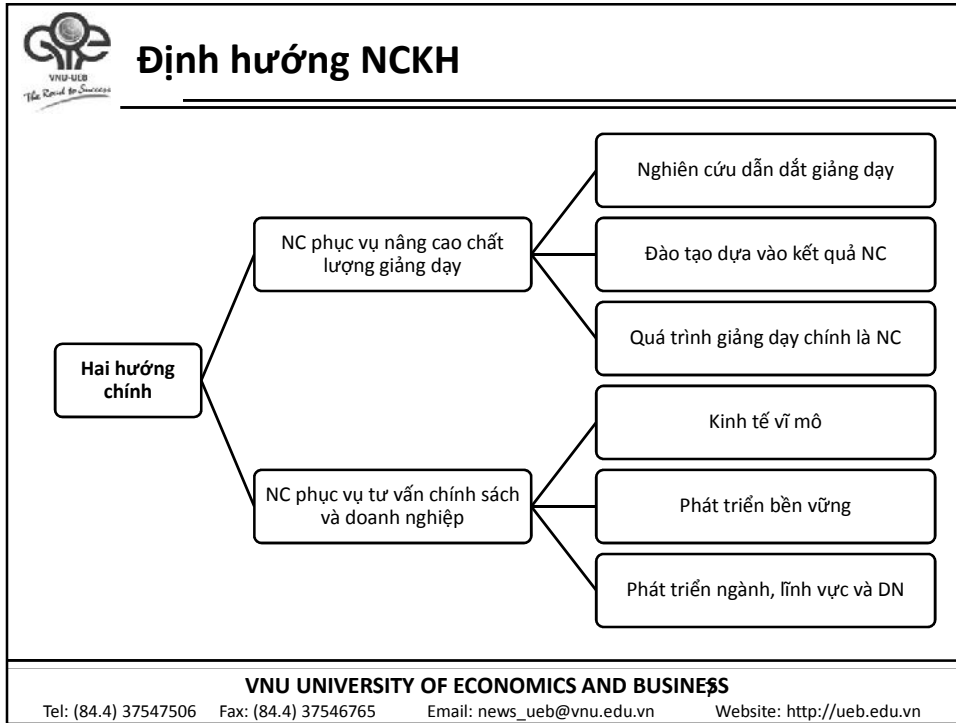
VNU-UEB
The Road to Success

Định hướng NCKH

Hai hướng chính

NC phục vụ nâng cao chất lượng giảng dạy

Nghiên cứu dẫn dắt giảng dạy

Đào tạo dựa vào kết quả NC

Quá trình giảng dạy chính là NC

NC phục vụ tư vấn chính sách và doanh nghiệp

Kinh tế vĩ mô

Phát triển bền vững

Phát triển ngành, lĩnh vực và DN

VNU UNIVERSITY OF ECONOMICS AND BUSINESS
5
Tel: (84.4) 37547506 Fax: (84.4) 37546765 Email: news_ueb@vnu.edu.vn Website: http://ueb.edu.vn